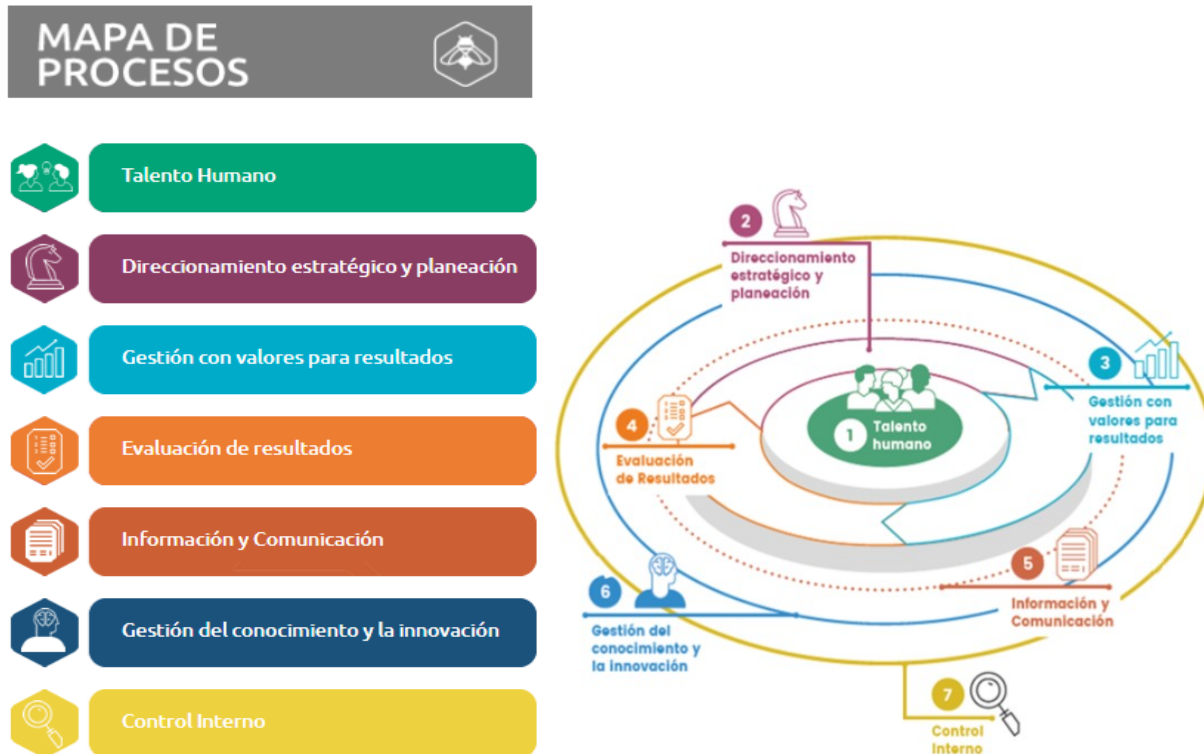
MAPA DE PROCESOS

Talento Humano

Direccionamiento estratégico y planeación

Gestión con valores para resultados

Evaluación de resultados

Información y Comunicación

Gestión del conocimiento y la innovación

Control Interno

2 Direccionamiento estratégico y planeación

3 Gestión con valores para resultados

4 Evaluación de Resultados

1 Talento humano

5 Información y Comunicación

6 Gestión del conocimiento y la innovación

7 Control Interno